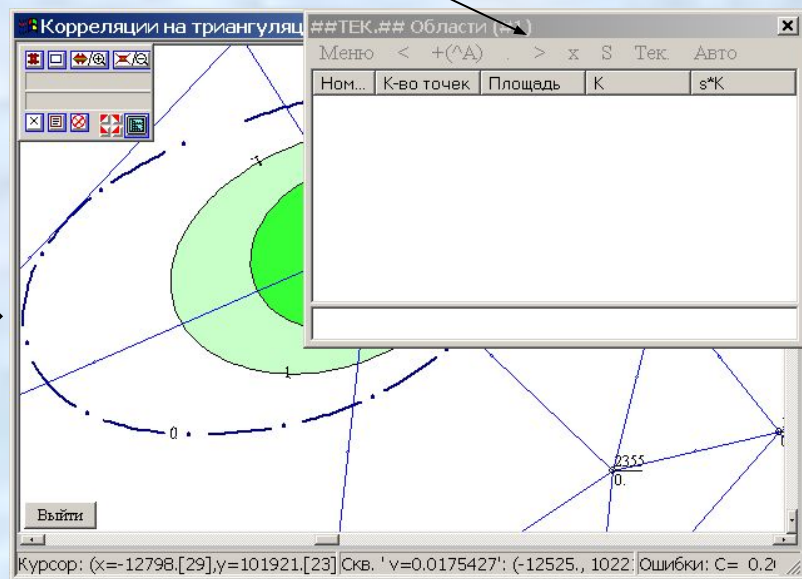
Корреляции на триангуляц

##ТЕК.## Области (#1)

Меню < +(^A) . > x S Тек. Авто

| Ном... | К-во точек | Площадь | K | s*K |
|---|---|---|---|---|

1

1

0

2355

0.

Выйти

Курсор: (x=-12798.[29],y=101921.[23] Скв. ' v=0.0175427': (-12525., 1022 Ошибки: C= 0.2